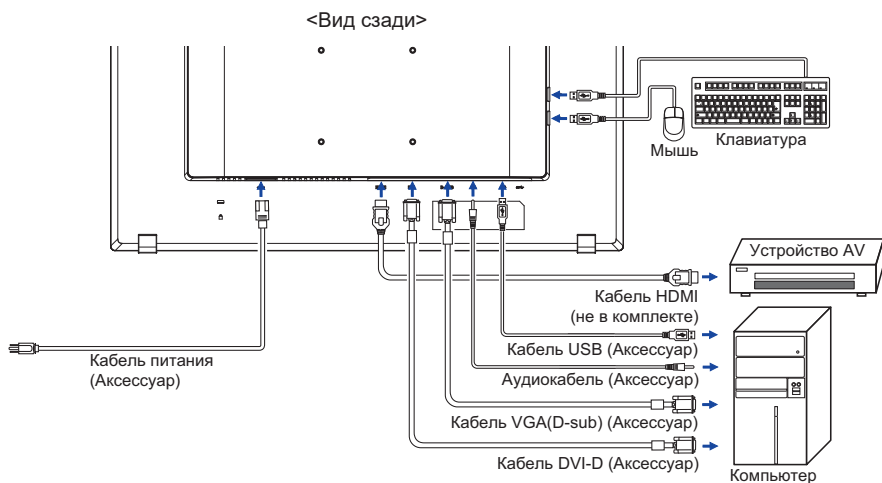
<Вид сзади>

Мышь

Клавиатура

Устройство AV

Кабель HDMI (не в комплекте)

Кабель USB (Аксессуар)

Аудиокабель (Аксессуар)

Кабель VGA(D-sub) (Аксессуар)

Кабель DVI-D (Аксессуар)

Кабель питания (Аксессуар)

Компьютер